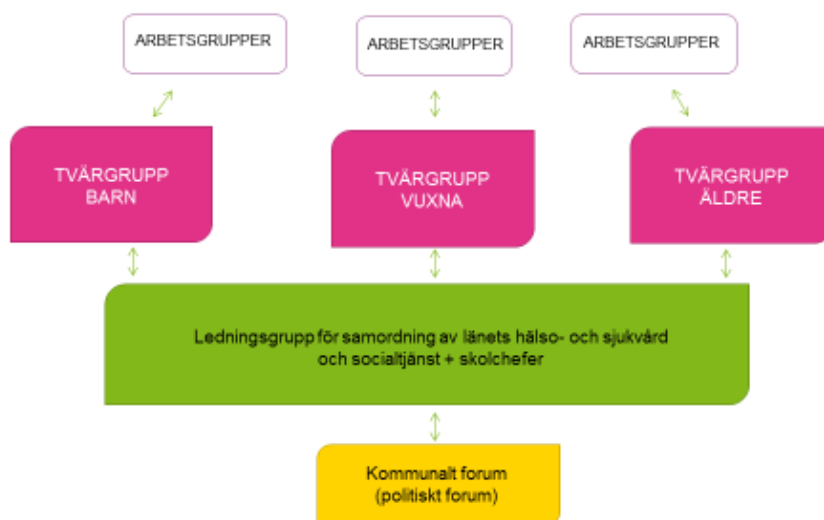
ARBETSGRUPPER

ARBETSGRUPPER

ARBETSGRUPPER

TVÄRGRUPP BARN

TVÄRGRUPP VUXNA

TVÄRGRUPP ÄLDRE

Ledningsgrupp för samordning av länets hälso- och sjukvård och socialtjänst + skolchefer

Kommunalt forum (politiskt forum)